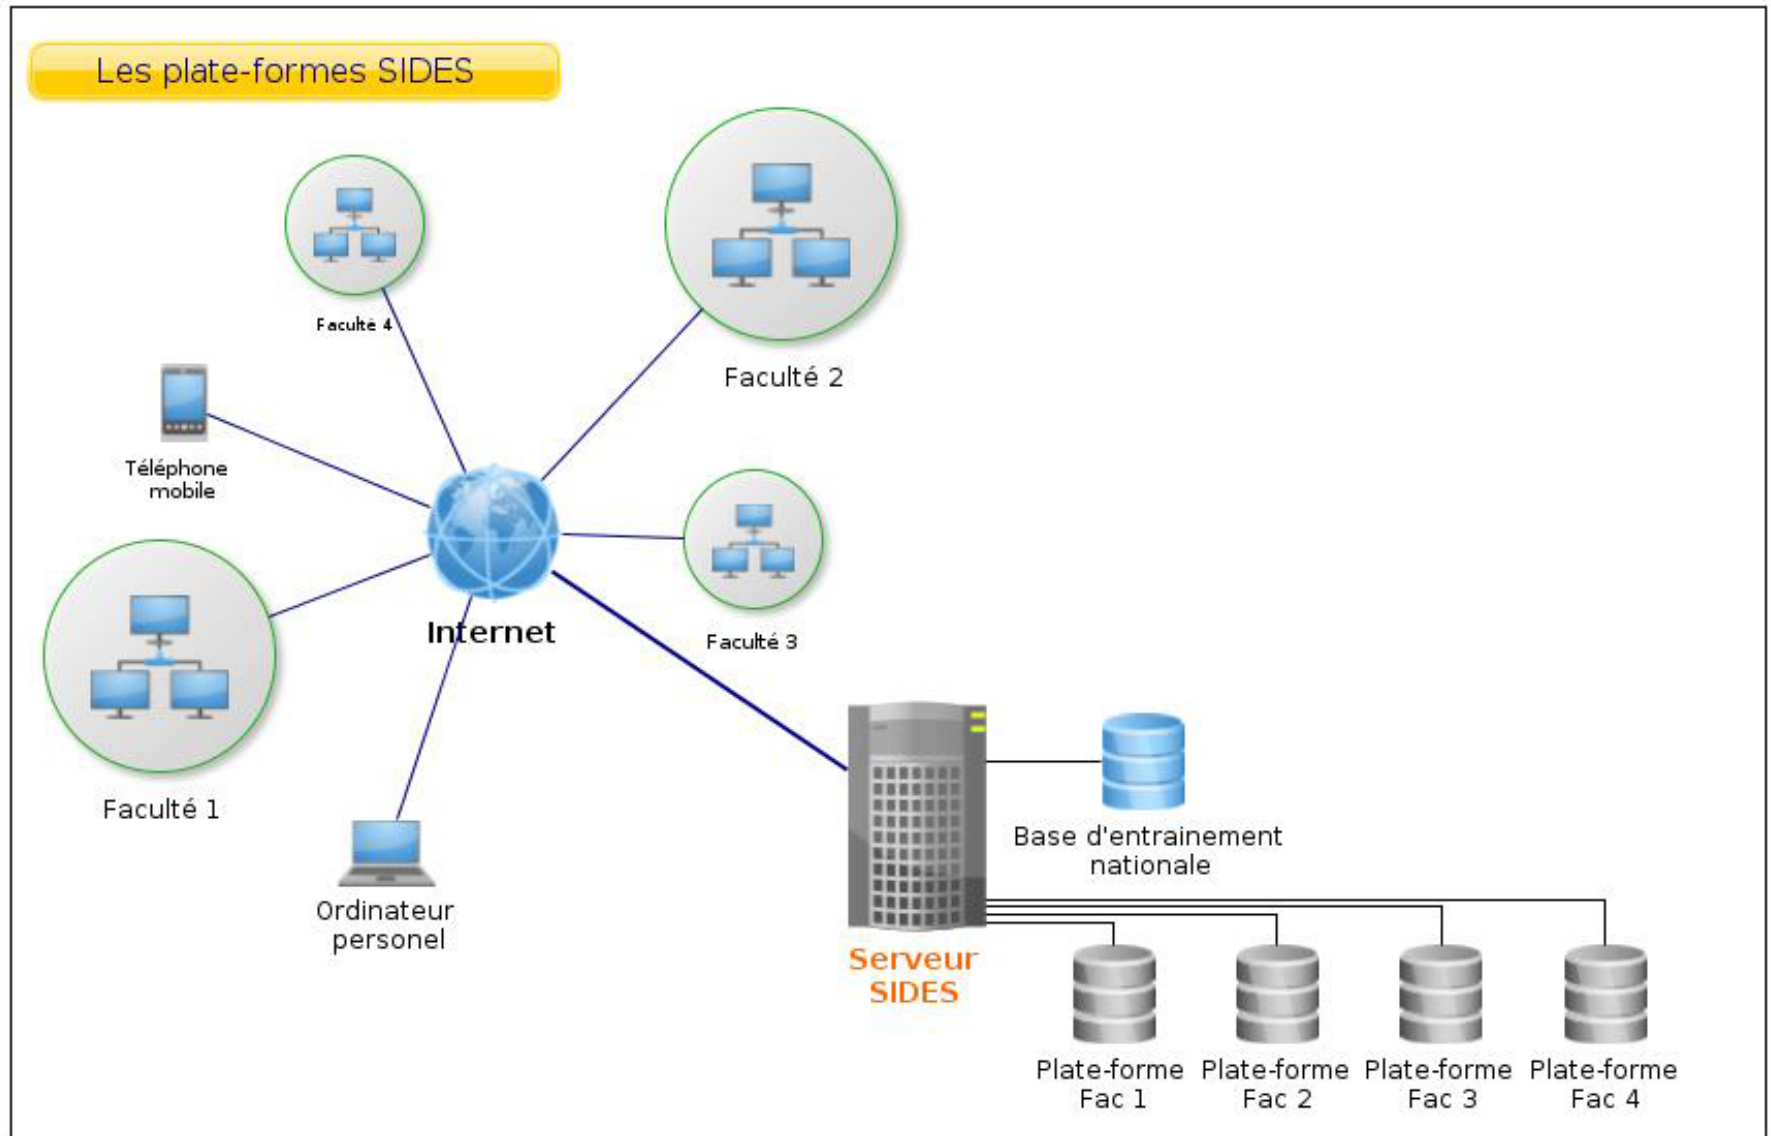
Les plate-formes SIDES

Faculté 4

Faculté 2

Téléphone mobile

Faculté 3

Faculté 1

Internet

Ordinateur personel

Base d'entrainement nationale

Serveur SIDES

Plate-forme Fac 1

Plate-forme Fac 2

Plate-forme Fac 3

Plate-forme Fac 4